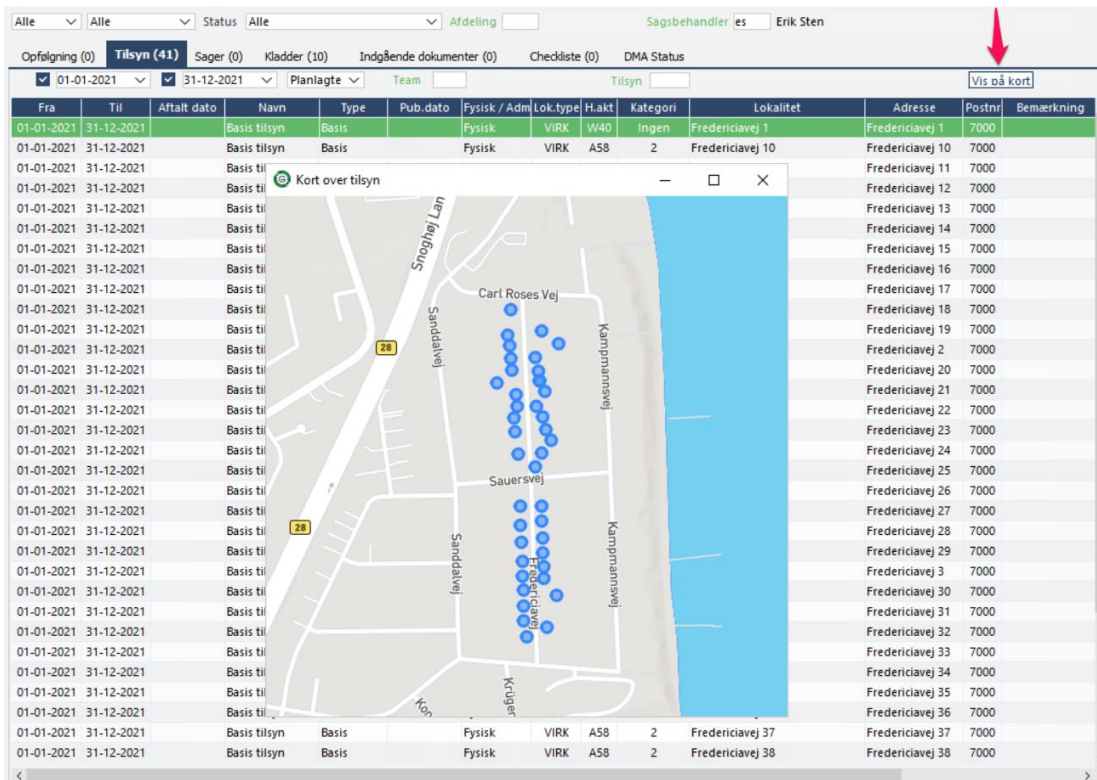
Alle Alle Status Alle Afdeling Sagsbehandler es Erik Sten

Opfølgning (0) Tilsyn (41) Sager (0) Kladder (10) Indgående dokumenter (0) Checkliste (0) DMA Status

01-01-2021 31-12-2021 Planlagte Team Tilsyn Vis på kort

| Fra | Til | Aftalt dato | Navn | Type | Pub.dato | Fysisk / Adm | Lok.type | H.akt | Kategori | Lokalitet | Adresse | Postnr | Bemærkning |
|---|---|---|---|---|---|---|---|---|---|---|---|---|---|
| 01-01-2021 | 31-12-2021 | | Basis tilsyn | Basis | | Fysisk | VIRK | W40 | Ingen | Fredericiavej 1 | Fredericiavej 1 | 7000 | |
| 01-01-2021 | 31-12-2021 | | Basis tilsyn | Basis | | Fysisk | VIRK | A58 | 2 | Fredericiavej 10 | Fredericiavej 10 | 7000 | |
| 01-01-2021 | 31-12-2021 | | Basis til | | | | | | | | Fredericiavej 11 | 7000 | |
| 01-01-2021 | 31-12-2021 | | Basis til | | | | | | | | Fredericiavej 12 | 7000 | |
| 01-01-2021 | 31-12-2021 | | Basis til | | | | | | | | Fredericiavej 13 | 7000 | |
| 01-01-2021 | 31-12-2021 | | Basis til | | | | | | | | Fredericiavej 14 | 7000 | |
| 01-01-2021 | 31-12-2021 | | Basis til | | | | | | | | Fredericiavej 15 | 7000 | |
| 01-01-2021 | 31-12-2021 | | Basis til | | | | | | | | Fredericiavej 16 | 7000 | |
| 01-01-2021 | 31-12-2021 | | Basis til | | | | | | | | Fredericiavej 17 | 7000 | |
| 01-01-2021 | 31-12-2021 | | Basis til | | | | | | | | Fredericiavej 18 | 7000 | |
| 01-01-2021 | 31-12-2021 | | Basis til | | | | | | | | Fredericiavej 19 | 7000 | |
| 01-01-2021 | 31-12-2021 | | Basis til | | | | | | | | Fredericiavej 2 | 7000 | |
| 01-01-2021 | 31-12-2021 | | Basis til | | | | | | | | Fredericiavej 20 | 7000 | |
| 01-01-2021 | 31-12-2021 | | Basis til | | | | | | | | Fredericiavej 21 | 7000 | |
| 01-01-2021 | 31-12-2021 | | Basis til | | | | | | | | Fredericiavej 22 | 7000 | |
| 01-01-2021 | 31-12-2021 | | Basis til | | | | | | | | Fredericiavej 23 | 7000 | |
| 01-01-2021 | 31-12-2021 | | Basis til | | | | | | | | Fredericiavej 24 | 7000 | |
| 01-01-2021 | 31-12-2021 | | Basis til | | | | | | | | Fredericiavej 25 | 7000 | |
| 01-01-2021 | 31-12-2021 | | Basis til | | | | | | | | Fredericiavej 26 | 7000 | |
| 01-01-2021 | 31-12-2021 | | Basis til | | | | | | | | Fredericiavej 27 | 7000 | |
| 01-01-2021 | 31-12-2021 | | Basis til | | | | | | | | Fredericiavej 28 | 7000 | |
| 01-01-2021 | 31-12-2021 | | Basis til | | | | | | | | Fredericiavej 29 | 7000 | |
| 01-01-2021 | 31-12-2021 | | Basis til | | | | | | | | Fredericiavej 3 | 7000 | |
| 01-01-2021 | 31-12-2021 | | Basis til | | | | | | | | Fredericiavej 30 | 7000 | |
| 01-01-2021 | 31-12-2021 | | Basis til | | | | | | | | Fredericiavej 31 | 7000 | |
| 01-01-2021 | 31-12-2021 | | Basis til | | | | | | | | Fredericiavej 32 | 7000 | |
| 01-01-2021 | 31-12-2021 | | Basis til | | | | | | | | Fredericiavej 33 | 7000 | |
| 01-01-2021 | 31-12-2021 | | Basis til | | | | | | | | Fredericiavej 34 | 7000 | |
| 01-01-2021 | 31-12-2021 | | Basis til | | | | | | | | Fredericiavej 35 | 7000 | |
| 01-01-2021 | 31-12-2021 | | Basis til | | | | | | | | Fredericiavej 36 | 7000 | |
| 01-01-2021 | 31-12-2021 | | Basis tilsyn | Basis | | Fysisk | VIRK | A58 | 2 | Fredericiavej 37 | Fredericiavej 37 | 7000 | |
| 01-01-2021 | 31-12-2021 | | Basis tilsyn | Basis | | Fysisk | VIRK | A58 | 2 | Fredericiavej 38 | Fredericiavej 38 | 7000 | |

Kort over tilsyn

Snoghøj Lan
Carl Roses Vej
Sanddalvej
Kampmannsvej
28
Sauersvej
28
Sanddalvej
Fredericiavej
Kampmannsvej
Krüger
Kon